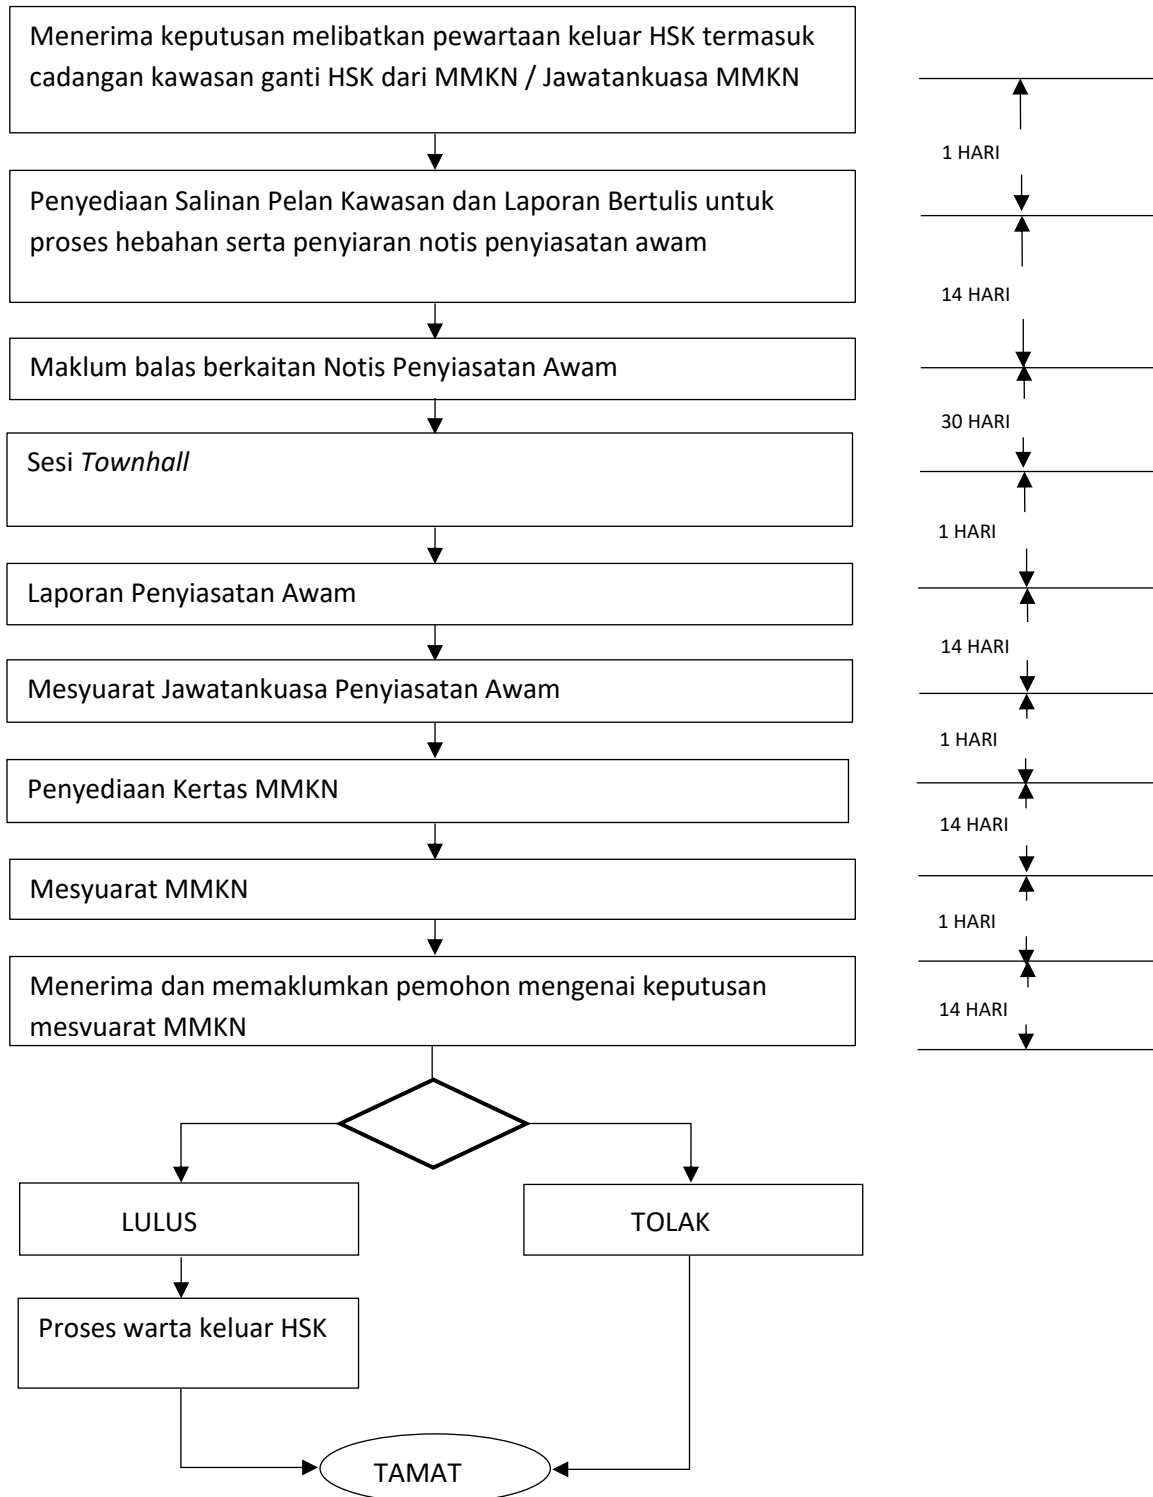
Menerima keputusan melibatkan pewartaan keluar HSK termasuk cadangan kawasan ganti HSK dari MMKN / Jawatankuasa MMKN

Penyediaan Salinan Pelan Kawasan dan Laporan Bertulis untuk proses hebahan serta penyiaran notis penyiasatan awam

Maklum balas berkaitan Notis Penyiasatan Awam

Sesi *Townhall*

Laporan Penyiasatan Awam

Mesyuarat Jawatankuasa Penyiasatan Awam

Penyediaan Kertas MMKN

Mesyuarat MMKN

Menerima dan memaklumkan pemohon mengenai keputusan mesvuarat MMKN

LULUS

TOLAK

Proses warta keluar HSK

TAMAT

1 HARI

14 HARI

30 HARI

1 HARI

14 HARI

1 HARI

14 HARI

1 HARI

14 HARI